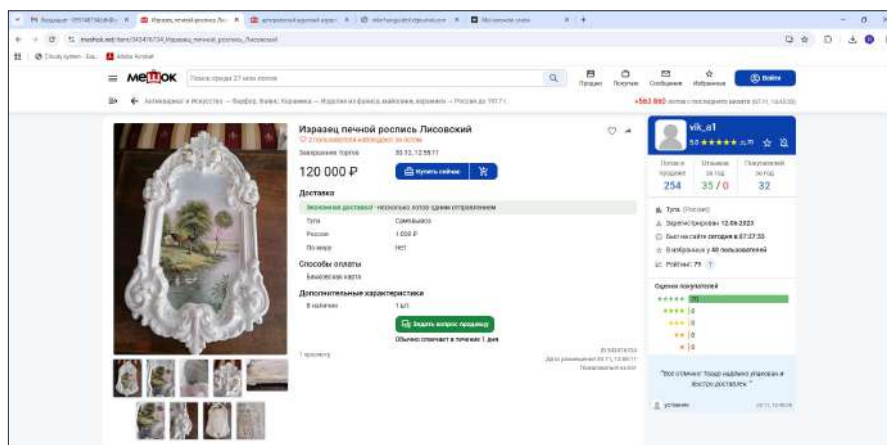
meshok.net/item/343476734_Изразец_печной_роспись_Лисовский

MEШOK

Поиск среди 27 млн лотов

Продаю Покупаю Сообщения Избранное Войти

Антиквариат и Искусство — Фарфор, Фаянс, Керамика — Изделия из фаянса, майолики, керамики — Россия до 1917 г.

Изразец печной роспись Лисовский

Завершение торгов 30.12, 12:59:11

120 000 ₽

Купить сейчас

Доставка

Экономная доставка: несколько лотов одним отправлением

Тула Самовывоз

Россия 1 000 ₽

По миру Нет

Способы оплаты

Банковская карта

Дополнительные характеристики

В наличии 1 шт.

Задать вопрос продавцу

Обычно отвечает в течение 1 дня

1 просмотр

vik_a1

Тула (Россия)

Зарегистрирован 12.09.2023

В избранных у 48 пользователей

Рейтинг: 71

Лотов в продаже 254

Отзывов за год 35 / 0

Покупателей за год 32

Оценки покупателей

"Все отлично! Товар надёжно упакован и быстро доставлен."